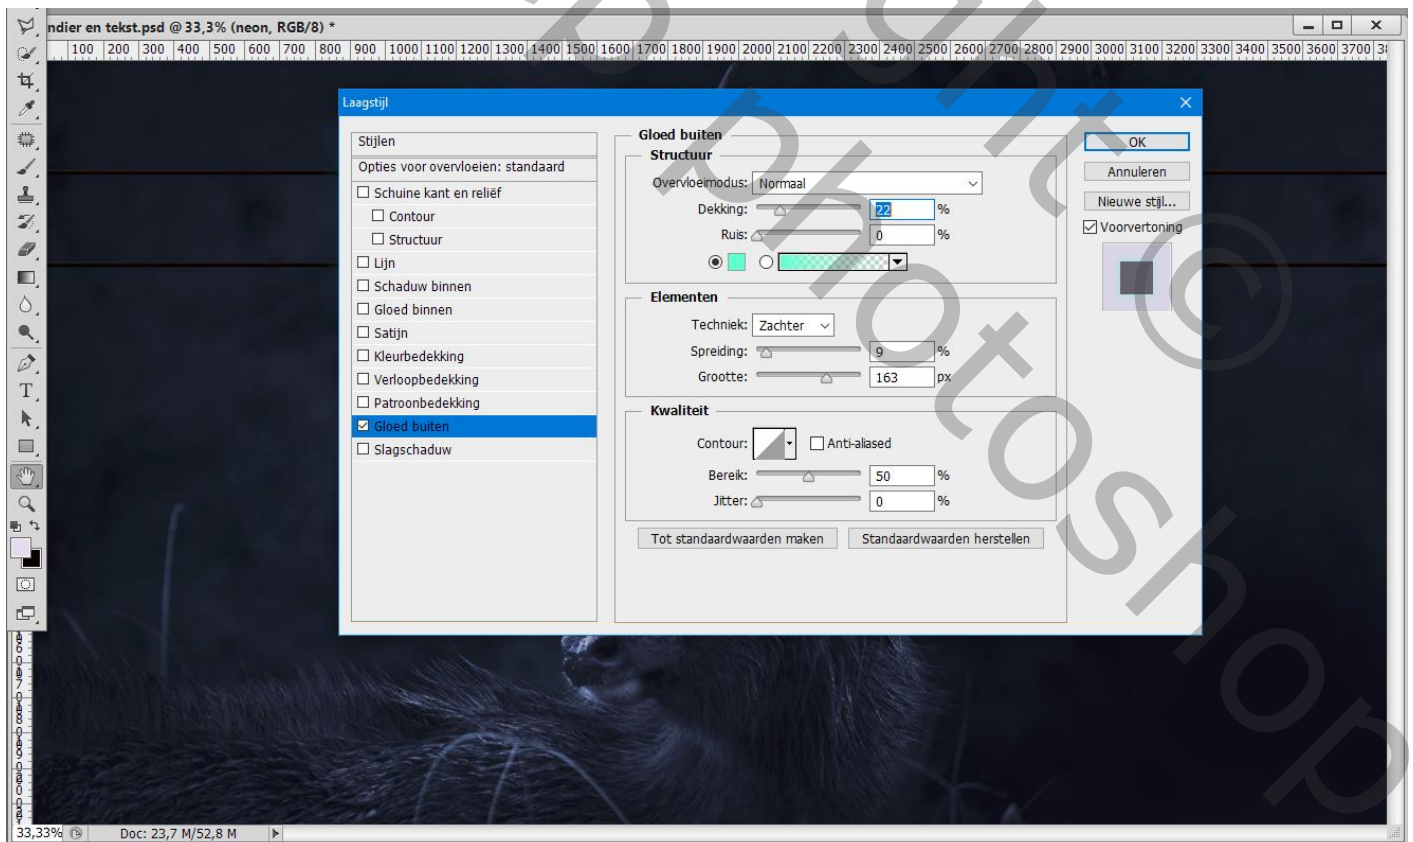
ndier en tekst.psd @ 33,3% (neon, RGB/8) *

100 200 300 400 500 600 700 800 900 1000 1100 1200 1300 1400 1500 1600 1700 1800 1900 2000 2100 2200 2300 2400 2500 2600 2700 2800 2900 3000 3100 3200 3300 3400 3500 3600 3700

Laagstijl

Stijlen
Opties voor overvloeien: standaard
☐ Schuine kant en reliëf
☐ Contour
☐ Structuur
☐ Lijn
☐ Schaduw binnen
☐ Gloed binnen
☐ Satijn
☐ Kleurbedekking
☐ Verloopbedekking
☐ Patroonbedekking
☑ Gloed buiten
☐ Slagschaduw

Gloed buiten
Structuur
Overvloeimodus: Normaal
Dekking: 22 %
Ruis: 0 %

Elementen
Techniek: Zachter
Spreiding: 9 %
Grootte: 163 px

Kwaliteit
Contour: ☐ Anti-aliased
Bereik: 50 %
Jitter: 0 %

Tot standaardwaarden maken
Standaardwaarden herstellen

OK
Annuleren
Nieuwe stijl...
☑ Voorvertoning

33,33% Doc: 23,7 M/52,8 M

PhotoShop ©